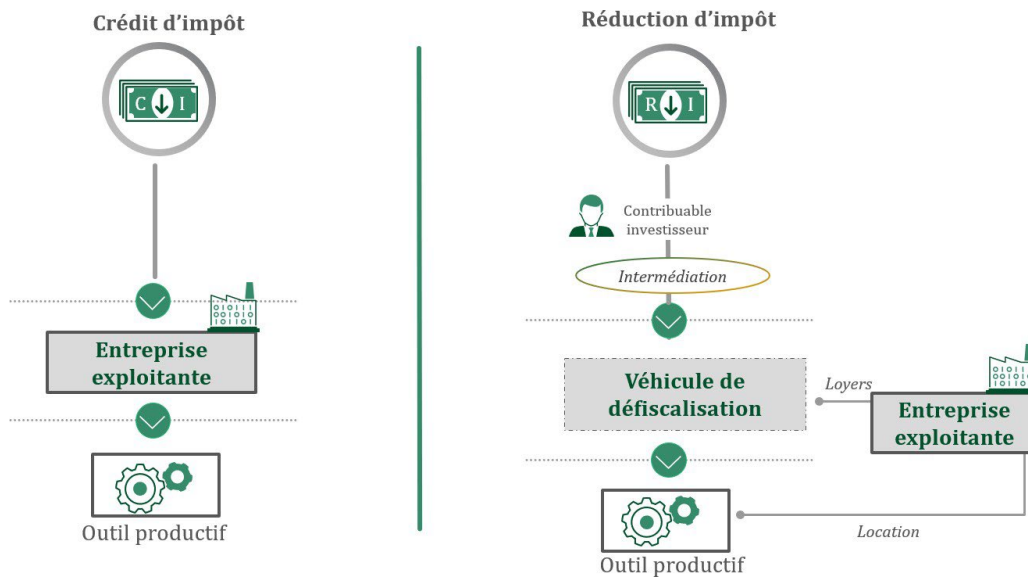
Crédit d'impôt

C I

Entreprise exploitante

Outil productif

Réduction d'impôt

R I

Contribuable investisseur

Intermédiation

Véhicule de défiscalisation

Loyers

Entreprise exploitante

Outil productif

Location